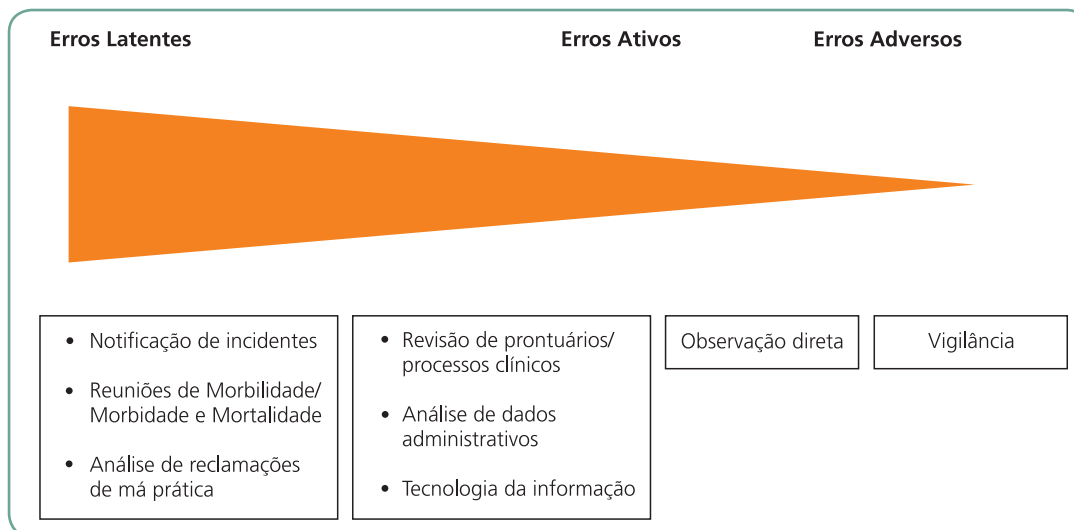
Erros Latentes

Erros Ativos

Erros Adversos

- Notificação de incidentes
- Reuniões de Morbilidade/ Morbidade e Mortalidade
- Análise de reclamações de má prática

- Revisão de prontuários/ processos clínicos
- Análise de dados administrativos
- Tecnologia da informação

Observação direta

Vigilância